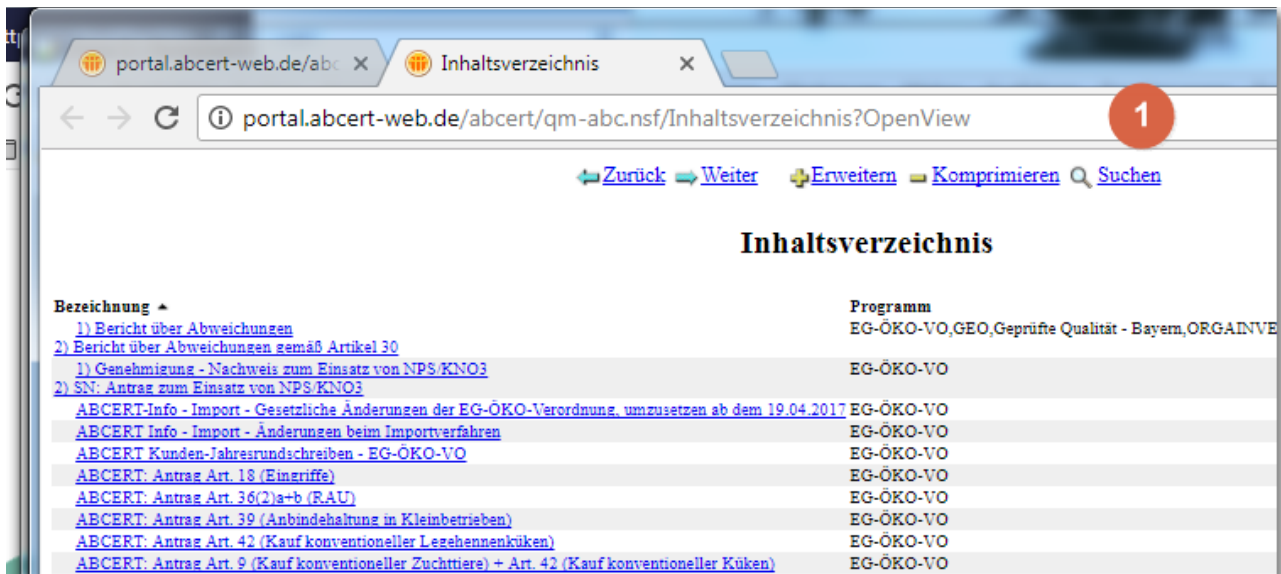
portal.abcert-web.de/abc ×
Inhaltsverzeichnis ×

portal.abcert-web.de/abcert/qm-abc.nsf/Inhaltsverzeichnis?OpenView

1

Zurück Weiter Erweitern Komprimieren Suchen

Inhaltsverzeichnis

| Bezeichnung ▲ | Programm |
|---|---|
| 1) Bericht über Abweichungen 2) Bericht über Abweichungen gemäß Artikel 30 | EG-ÖKO-VO,GEO,Geprüfte Qualität - Bayern,ORGAINVE |
| 1) Genehmigung - Nachweis zum Einsatz von NPS/KNO3 2) SN: Antrag zum Einsatz von NPS/KNO3 | EG-ÖKO-VO |
| ABCERT-Info - Import - Gesetzliche Änderungen der EG-ÖKO-Verordnung, umzusetzen ab dem 19.04.2017 | EG-ÖKO-VO |
| ABCERT Info - Import - Änderungen beim Importverfahren | EG-ÖKO-VO |
| ABCERT Kunden-Jahresrundschreiben - EG-ÖKO-VO | EG-ÖKO-VO |
| ABCERT: Antrag Art. 18 (Eingriffe) | EG-ÖKO-VO |
| ABCERT: Antrag Art. 36(2)a+b (RAU) | EG-ÖKO-VO |
| ABCERT: Antrag Art. 39 (Anbindehaltung in Kleinbetrieben) | EG-ÖKO-VO |
| ABCERT: Antrag Art. 42 (Kauf konventioneller Legehennenküken) | EG-ÖKO-VO |
| ABCERT: Antrag Art. 9 (Kauf konventioneller Zuchttiere) + Art. 42 (Kauf konventioneller Küken) | EG-ÖKO-VO |